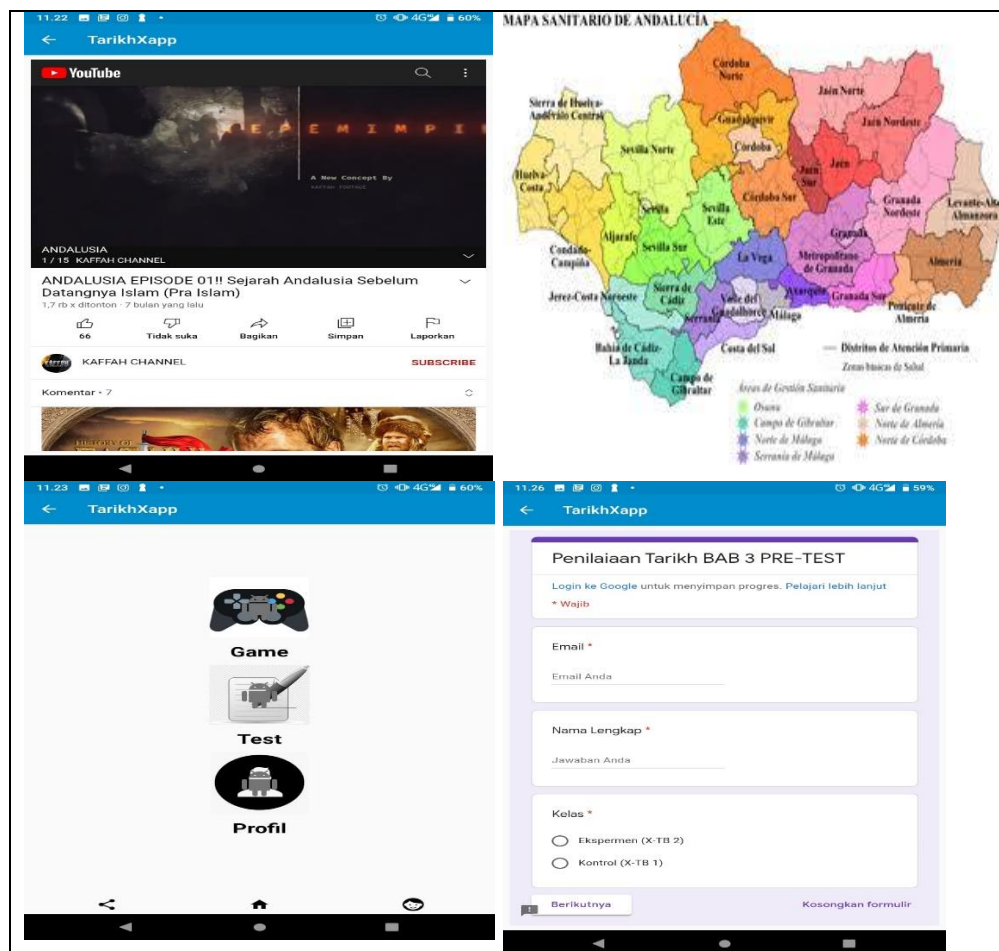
11.22 4G 60%
← TarikhXapp

YouTube

E M I M P I
A New Concept By

ANDALUSIA
1 / 15 KAFFAH CHANNEL

ANDALUSIA EPISODE 01!! Sejarah Andalusia Sebelum Datangnya Islam (Pra Islam)
1,7 rb x ditonton · 7 bulan yang lalu

66 | Tidak suka | Bagikan | Simpan | Laporkan

KAFFAH CHANNEL SUBSCRIBE

Komentar • 7

MAPA SANITARIO DE ANDALUCÍA

Sierra de Huelva-Andévalo Central
Huelva-Costa
Condado-Campiña
Aljarafe
Sevilla Norte
Sevilla
Sevilla Este
Sevilla Sur
Jerez-Costa Noroeste
Sierra de Cádiz
Bahía de Cádiz-La Janda
Campo de Gibraltar
Serranía
Valle del Guadalhorce
Málaga
Costa del Sol
La Vega
Axarquía
Córdoba Norte
Guadalquivir
Córdoba
Córdoba Sur
Jaén Norte
Jaén Nordeste
Jaén
Jaén Sur
Granada Nordeste
Granada
Metropolitano de Granada
Granada Sur
Levante-Alto Almanzora
Almería
Poniente de Almería

Distritos de Atención Primaria
Zonas básicas de Salud

Áreas de Gestión Sanitaria
Osuna
Campo de Gibraltar
Norte de Málaga
Serranía de Málaga
Sur de Granada
Norte de Almería
Norte de Córdoba

11.23 4G 60%
← TarikhXapp

Game
Test
Profil

11.26 4G 59%
← TarikhXapp

Penilaiaan Tarikh BAB 3 PRE-TEST
Login ke Google untuk menyimpan progres. Pelajari lebih lanjut
* Wajib

Email *
Email Anda

Nama Lengkap *
Jawaban Anda

Kelas *
Ekspermen (X-TB 2)
Kontrol (X-TB 1)

Berikutnya
Kosongkan formulir